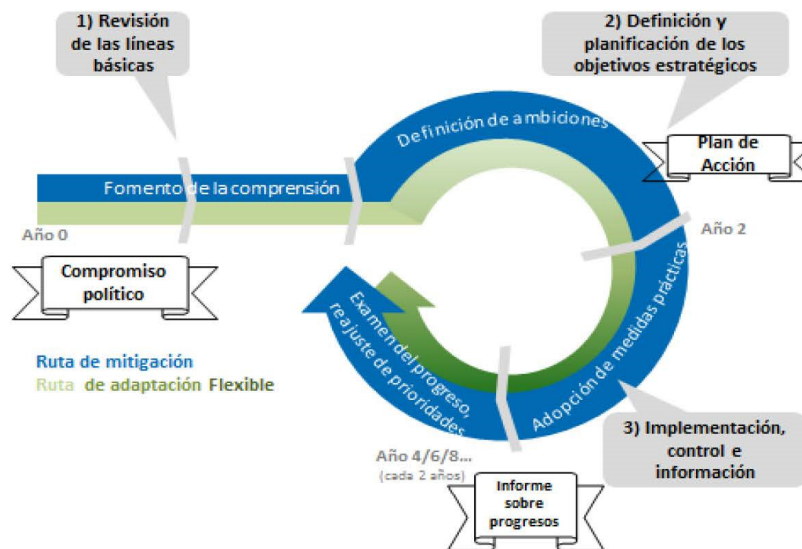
1) Revisión de las líneas básicas

2) Definición y planificación de los objetivos estratégicos

Definición de ambiciones

Plan de Acción

Fomento de la comprensión

Año 0

Año 2

Compromiso político

Examen del progreso, reajuste de prioridades

Adopción de medidas prácticas

Ruta de mitigación
Ruta de adaptación Flexible

3) Implementación, control e información

Año 4/6/8...
(cada 2 años)

Informe sobre progresos